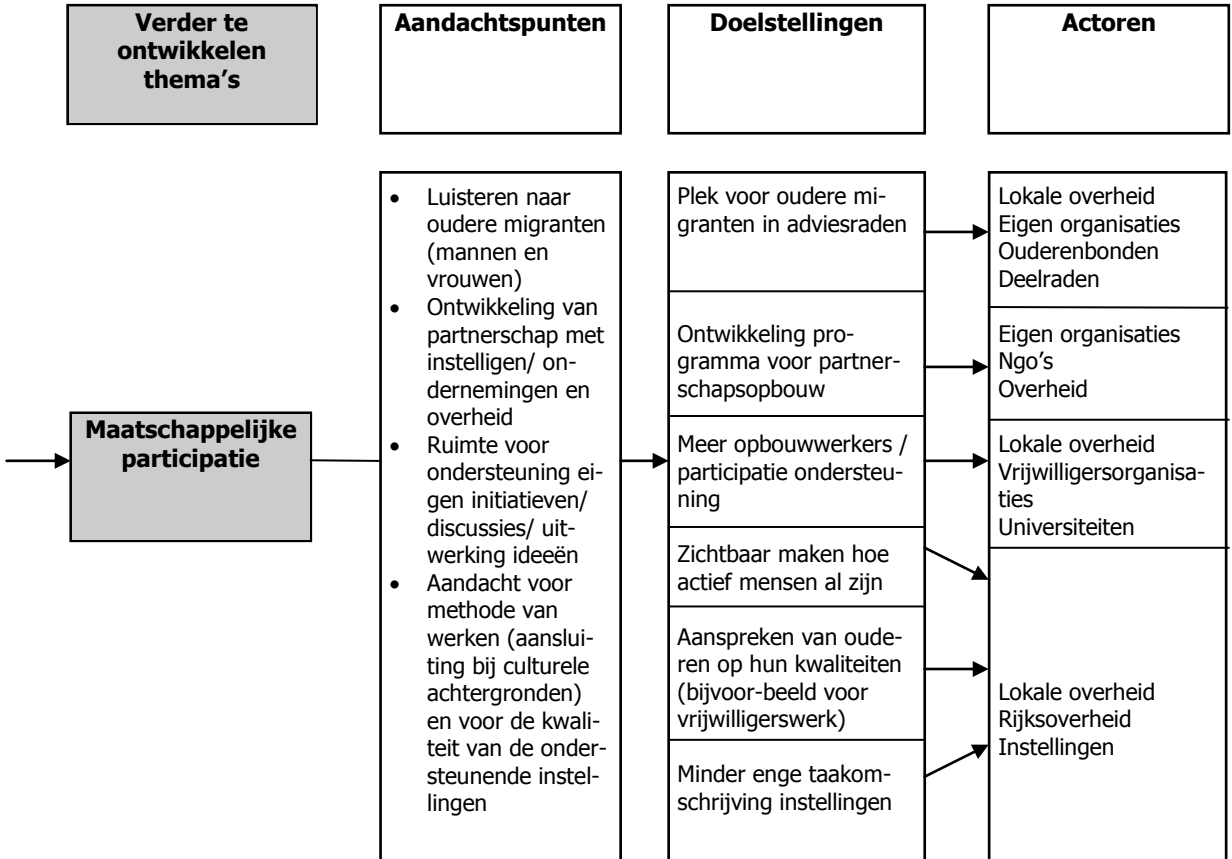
Verder te ontwikkelen thema's

Aandachtspunten

Doelstellingen

Actoren

Maatschappelijke participatie

- Luisteren naar oudere migranten (mannen en vrouwen)
- Ontwikkeling van partnerschap met instelligen/ ondernemingen en overheid
- Ruimte voor ondersteuning eigen initiatieven/ discussies/ uitwerking ideeën
- Aandacht voor methode van werken (aansluiting bij culturele achtergronden) en voor de kwaliteit van de ondersteunende instellingen

Plek voor oudere migranten in adviesraden

Ontwikkeling programma voor partnerschapsopbouw

Meer opbouwwerkers / participatie ondersteuning

Zichtbaar maken hoe actief mensen al zijn

Aanspreken van ouderen op hun kwaliteiten (bijvoor-beeld voor vrijwilligerswerk)

Minder enge taakomschrijving instellingen

Lokale overheid
Eigen organisaties
Ouderenbonden
Deelraden

Eigen organisaties
Ngo's
Overheid

Lokale overheid
Vrijwilligersorganisaties
Universiteiten

Lokale overheid
Rijksoverheid
Instellingen